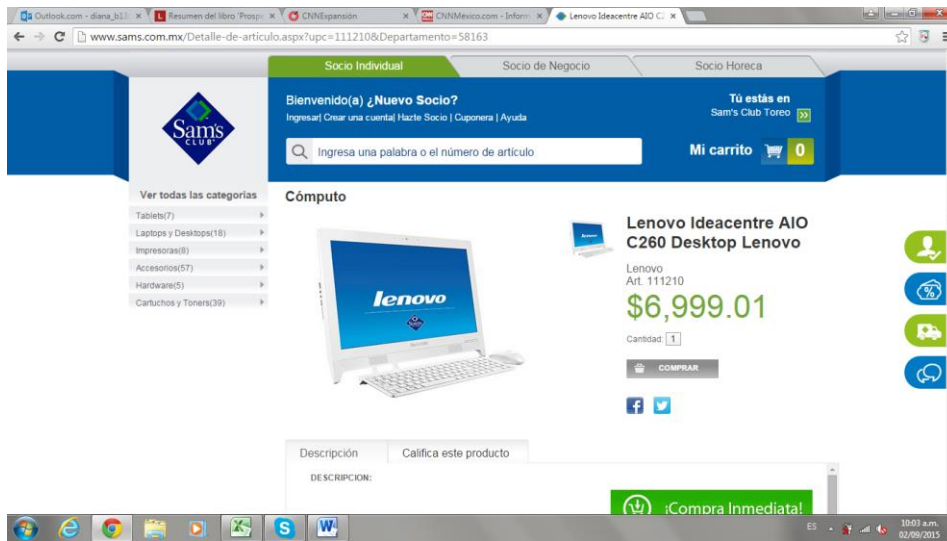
Outlook.com - diana_b13 ×
Resumen del libro 'Prospe ×
CNNExpansión ×
CNNMéxico.com - Inform ×
Lenovo Ideacentre AIO C2 ×

www.sams.com.mx/Detalle-de-articulo.aspx?upc=111210&Departamento=58163

Socio Individual
Socio de Negocio
Socio Horeca

Sam's CLUB

Bienvenido(a) ¿Nuevo Socio?
Ingresar| Crear una cuenta| Hazte Socio | Cuponera | Ayuda

Tú estás en
Sam's Club Toreo

Ingresa una palabra o el número de artículo

Mi carrito 0

Ver todas las categorias
Tablets(7)
Laptops y Desktops(18)
Impresoras(8)
Accesorios(57)
Hardware(5)
Cartuchos y Toners(39)

Cómputo

lenovo

Lenovo Ideacentre AIO C260 Desktop Lenovo

Lenovo
Art. 111210

$6,999.01

Cantidad: 1

COMPRAR

Descripción
Califica este producto

DESCRIPCION:

¡Compra Inmediata!

ES
10:03 a.m.
02/09/2015